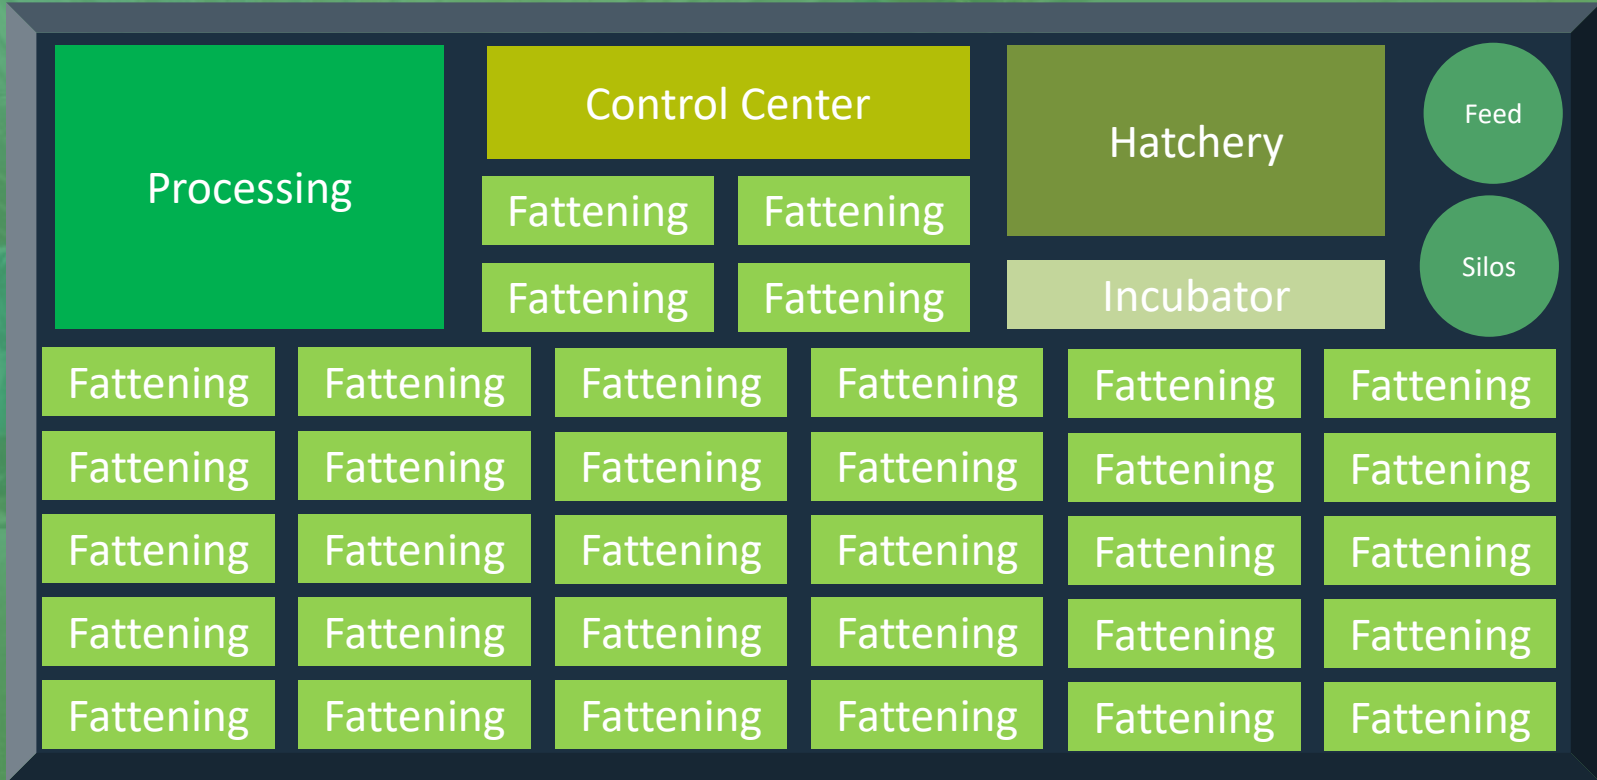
Processing

Control Center

Fattening Fattening

Fattening Fattening

Hatchery

Incubator

Feed

Silos

Fattening Fattening Fattening Fattening Fattening Fattening

Fattening Fattening Fattening Fattening Fattening Fattening

Fattening Fattening Fattening Fattening Fattening Fattening

Fattening Fattening Fattening Fattening Fattening Fattening

Fattening Fattening Fattening Fattening Fattening Fattening